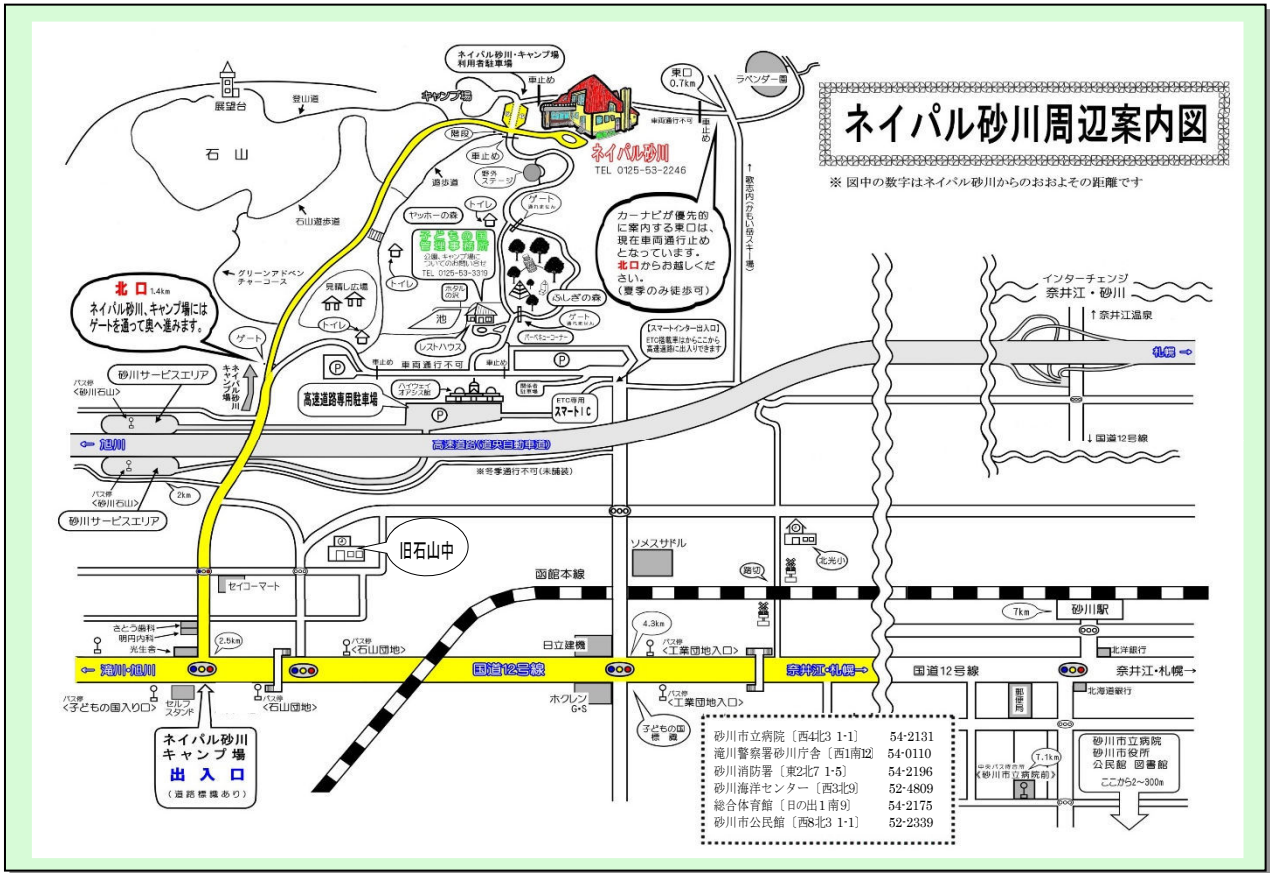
ネイパル砂川周辺案内図

※ 図中の数字はネイパル砂川からのおおよその距離です

ネイパル砂川・キャンプ場 利用者駐車場

展望台
登山道
キャンプ場
車止め
東口 0.7km
ラベンダー園
車両通行不可
車止め
階段
ネイパル砂川
TEL 0125-53-2246
石山
遊歩道
車止め
野外ステージ
石山遊歩道
ゲート
ヤッホーの森
トイレ
子どもの国管理事務所
公園、キャンプ場についてのお問い合わせ
TEL 0125-53-3319
グリーンアドベンチャーコース
見晴し広場
トイレ
ホタルの沢
池
トイレ
ふしぎの森
ゲート
レストハウス
バーベキューコーナー

カーナビが優先的に案内する東口は、現在車両通行止めとなっています。北口からお越しください。（夏季のみ徒歩可）

歌志内（かもい岳スキー場）

北口 1.4km
ネイパル砂川、キャンプ場にはゲートを通って奥へ進みます。

ゲート
ネイパル砂川キャンプ場
砂川サービスエリア
バス停 <砂川石山>
車止め
車両通行不可
車止め
ハイウェイオアシス館
関係者駐車場
高速道路専用駐車場
ETC専用 スマートIC
[スマートインター出入口] ETC搭載車はからここから高速道路に出入りできます

インターチェンジ 奈井江・砂川
↑奈井江温泉
札幌
旭川
高速道路（道央自動車道）
※冬季通行不可（未舗装）
↓国道12号線
バス停 <砂川石山>
2km
砂川サービスエリア

旧石山中
ソメスサドル
北光小
踏切
セイコーマート
函館本線
7km
砂川駅
さとう歯科
明円内科
光生舎
2.5km
バス停 <石山団地>
4.3km
日立建機
バス停 <工業団地入口>
北洋銀行
滝川・旭川
国道12号線
奈井江・札幌
国道12号線
奈井江・札幌
バス停 <子どもの国入り口>
セルフスタンド
バス停 <石山団地>
ホクレン G・S
バス停 <工業団地入口>
郵便局
北海道銀行
子どもの国標識

ネイパル砂川 キャンプ場 出入口 （道路標識あり）

砂川市立病院〔西4北3 1-1〕 54-2131
滝川警察署砂川庁舎〔西1南12〕 54-0110
砂川消防署〔東2北7 1-5〕 54-2196
砂川海洋センター〔西3北9〕 52-4809
総合体育館〔日の出1南9〕 54-2175
砂川市公民館〔西8北3 1-1〕 52-2339

中央バス停留所 《砂川市立病院前》
7.1km

砂川市立病院
砂川市役所
公民館 図書館
ここから2～300m